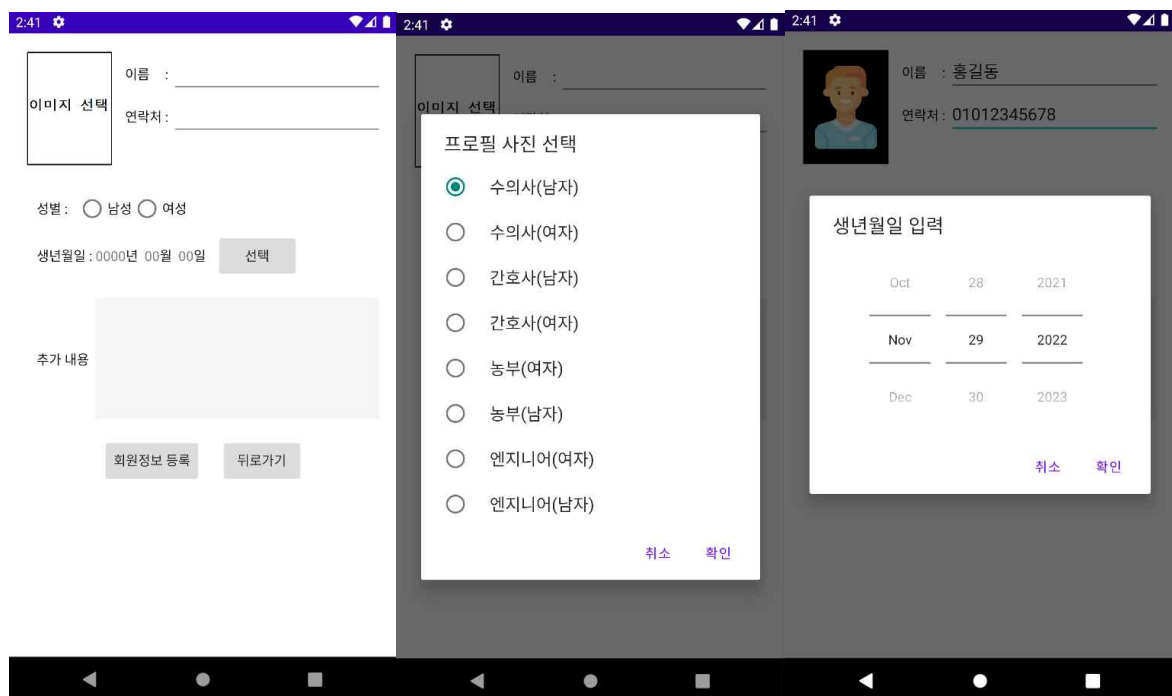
2:41

이미지 선택

이름 :

연락처 :

성별 : 남성 여성

생년월일 : 0000년 00월 00일 선택

추가 내용

회원정보 등록 뒤로가기

2:41

이미지 선택

이름 :

프로필 사진 선택

수의사(남자)

수의사(여자)

간호사(남자)

간호사(여자)

농부(여자)

농부(남자)

엔지니어(여자)

엔지니어(남자)

취소 확인

2:41

이름 : 홍길동

연락처 : 01012345678

생년월일 입력

| Oct | 28 | 2021 |
|---|---|---|
| Nov | 29 | 2022 |
| Dec | 30 | 2023 |

취소 확인